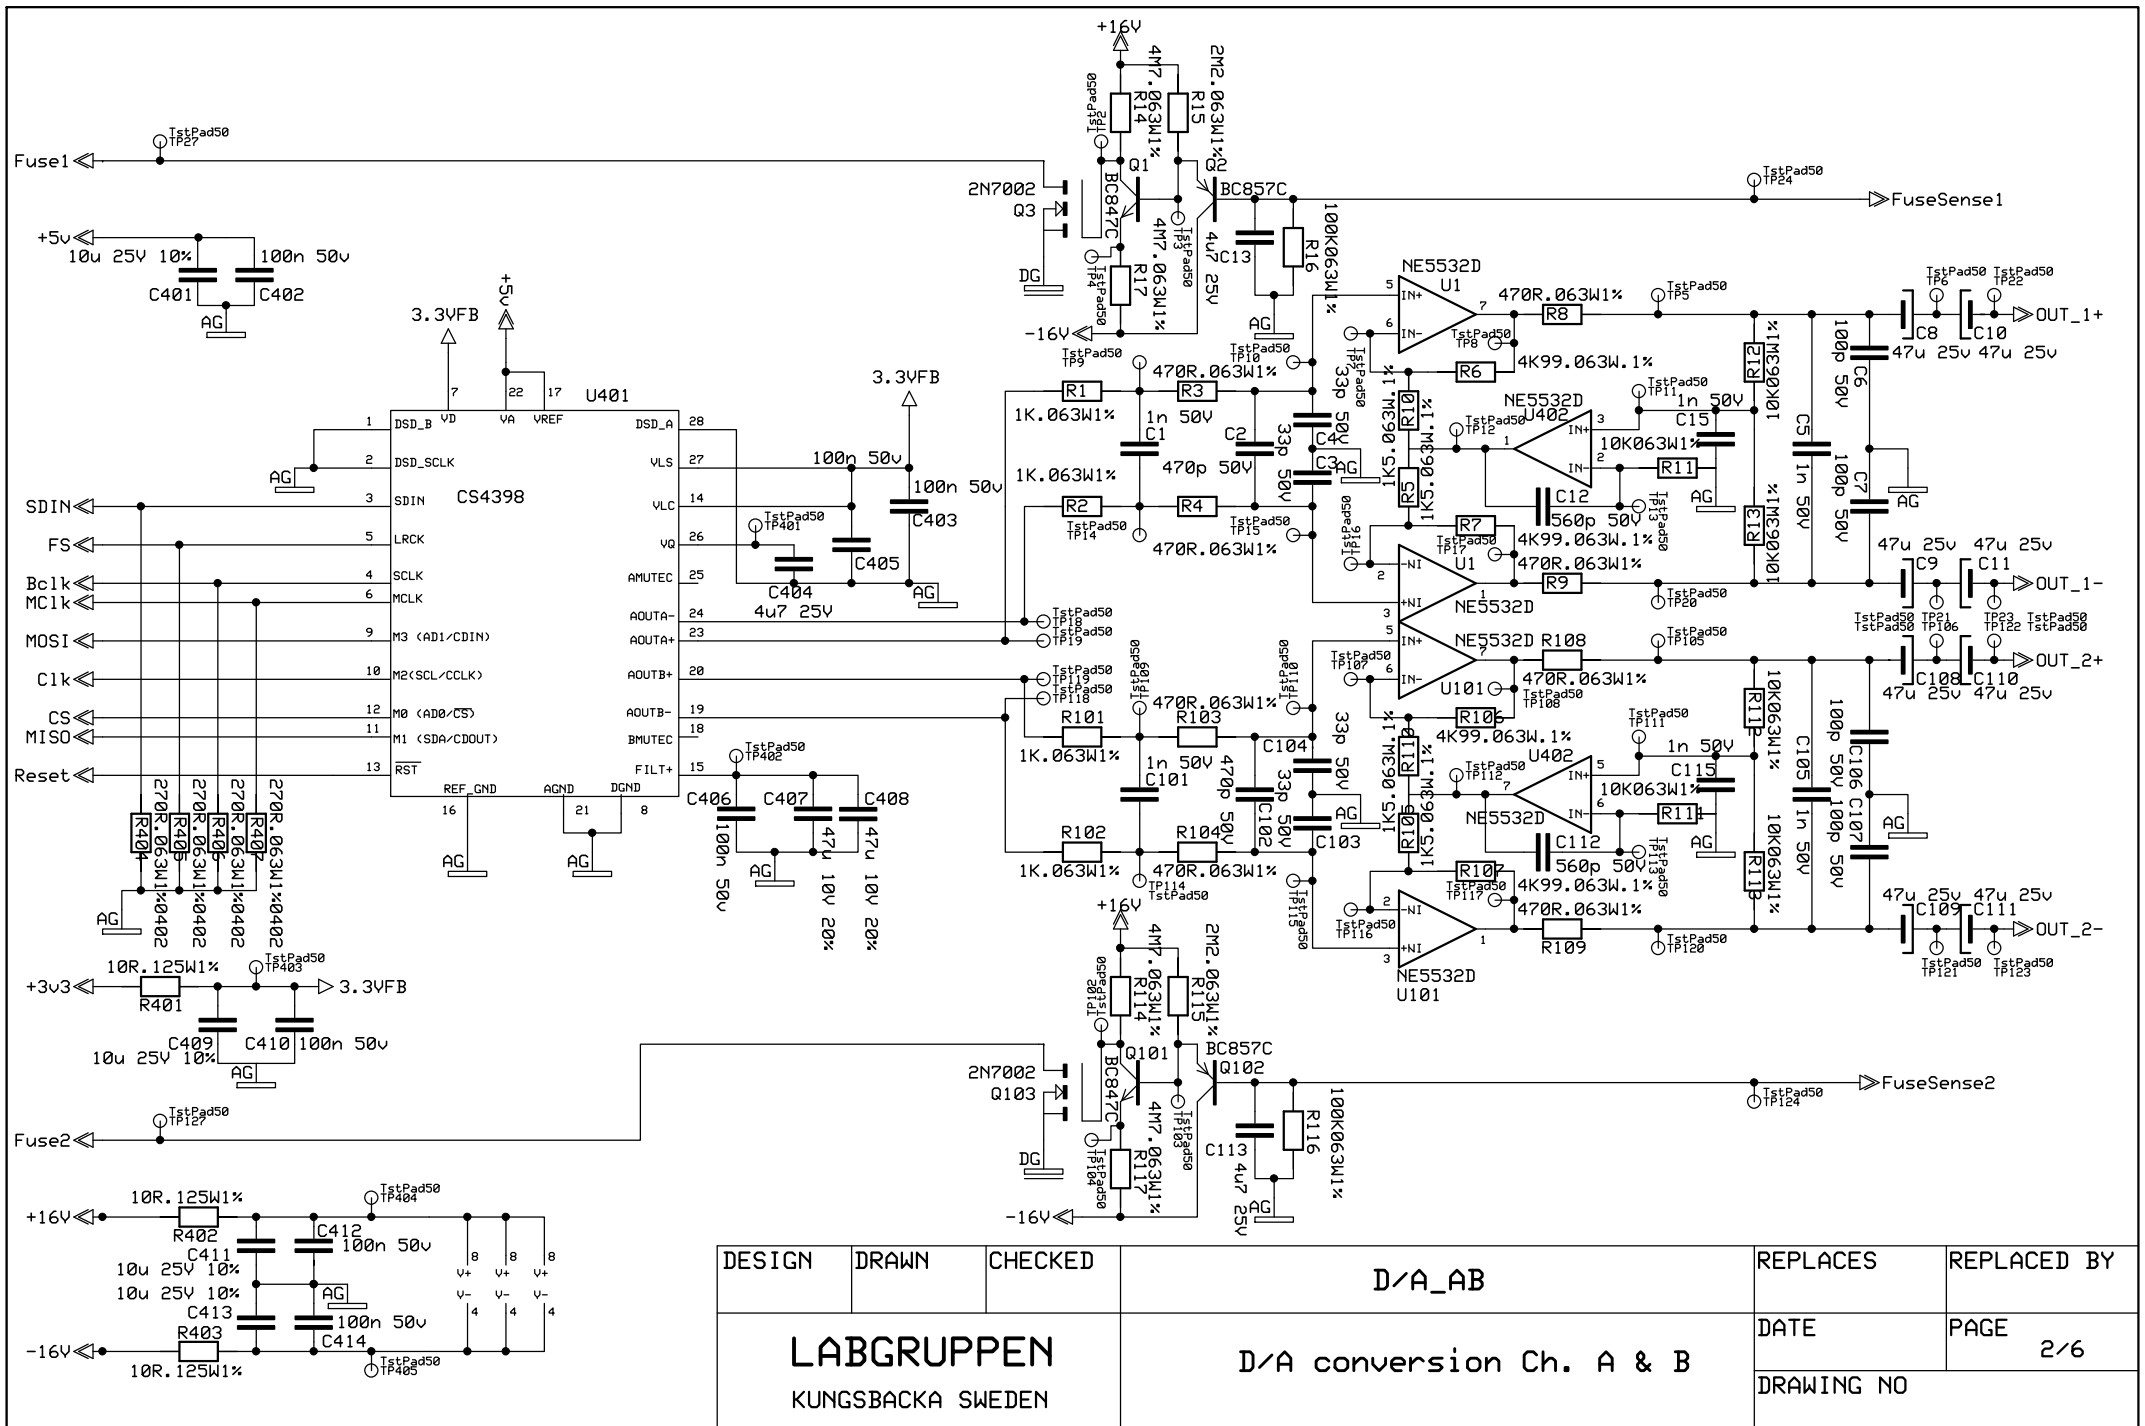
+16V
4M7.063W1%
2M2.063W1%
TstPad50 TP2
R14
R15
TstPad50 TP27
Fuse1
Q1
Q2
2N7002
BC847C
BC857C
TstPad50 TP24
FuseSense1
Q3
4M7.063W1%
TstPad50 TP3
4u7 25V
100K063W1%
+5v
10u 25V 10%
100n 50v
C13
R16
C401
C402
DG
TstPad50 TP4
R17
AG
4M7.063W1%
NE5532D
3.3VFB
+5v
AG
5
IN+
U1
-16V
6
IN-
7
470R.063W1%
TstPad50 TP5
TstPad50 TP6
TstPad50 TP22
C8
C10
OUT_1+
TstPad50 TP8
R8
100p 50v
47u 25v 47u 25v
TstPad50 TP9
TstPad50 TP10
TstPad50 TP7
33p 50V
4K99.063W.1%
R12
C6
7
22
17
U401
R1
470R.063W1%
R3
R6
R10
NE5532D
TstPad50 TP11
10K063W1%
1
VD
VA
VREF
28
3.3VFB
1n 50V
U402
DSD_B
DSD_A
1K.063W1%
1n 50V
C1
C2
TstPad50 TP12
3
IN+
C15
C5
2
DSD_SCLK
VLS
27
100n 50v
C4
1K5.063W.1%
1
10K063W1%
AG
100n 50v
33p 50V
2
R11
100p 50v
3
SDIN
CS4398
VLC
14
1K.063W1%
470p 50V
C3
R5
IN-
1n 50V
C7
C403
AG
AG
AG
5
LRCK
VQ
26
TstPad50 TP401
R2
R4
1K5.063W.1%
C12
R13
SDIN
FS
TstPad50 TP14
TstPad50 TP15
R7
TstPad50 TP13
560p 50V
TstPad50 TP16
TstPad50 TP17
4K99.063W.1%
10K063W1%
47u 25v 47u 25v
4
SCLK
AMUTEC
25
C404
C405
470R.063W1%
2
-NI
U1
470R.063W1%
Bclk
6
MCLK
4u7 25V
AG
R9
C9
C11
OUT_1-
MClk
24
AOUTA-
TstPad50 TP18
1
TstPad50 TP20
NE5532D
9
M3 (AD1/CDIN)
AOUTA+
23
TstPad50 TP19
3
+NI
TstPad50 TP21
TP23 TstPad50
MOSI
TstPad50
TstPad50 TP106
TP122 TstPad50
5
IN+
NE5532D
R108
TstPad50 TP105
20
TstPad50 TP109
TstPad50 TP110
TstPad50 TP107
Clk
10
M2(SCL/CCLK)
AOUTB+
TstPad50 TP119
6
7
C108
C110
OUT_2+
TstPad50 TP118
IN-
U101
470R.063W1%
47u 25v 47u 25v
CS
12
M0 (AD0/CS)
AOUTB-
19
R101
470R.063W1%
R103
TstPad50 TP108
10K063W1%
100p 50v
MISO
11
M1 (SDA/CDOUT)
BMUTEC
18
33p
R106
4K99.063W.1%
R111
1K.063W1%
1n 50V
C104
TstPad50 TP111
U402
1n 50V
Reset
13
RST
FILT+
15
TstPad50 TP402
C101
470p 50V
C105
C106
C107
270R.063W1%0402
270R.063W1%0402
270R.063W1%0402
270R.063W1%0402
REF_GND
AGND
DGND
R110
TstPad50 TP112
IN+
5
C115
16
21
8
C406
C407
C408
33p 50V
AG
1K5.063W.1%
10K063W1%
R111
R404
R405
R406
R407
NE5532D
6
IN-
100n 50v
47u 10V 20%
47u 10V 20%
C102
C103
R105
1K5.063W.1%
C112
AG
1n 50V
100p 50v
AG
AG
AG
R102
R104
R107
560p 50V
TstPad50 TP113
AG
1K.063W1%
470R.063W1%
4K99.063W.1%
TstPad50 TP114
TstPad50 TP115
TstPad50 TP117
R113
10K063W1%
AG
+16V
2
-NI
470R.063W1%
47u 25v 47u 25v
10R.125W1%
TstPad50 TP403
+3v3
R401
3.3VFB
TstPad50 TP116
3
+NI
1
R109
TstPad50 TP120
C109
C111
OUT_2-
TstPad50 TP121
TstPad50 TP123
4M7.063W1%
2M2.063W1%
NE5532D
U101
C409
C410
100n 50v
10u 25V 10%
TstPad50 TP102
R114
R115
AG
Q101
BC857C
BC847C
Q102
2N7002
Q103
FuseSense2
TstPad50 TP124
TstPad50 TP127
TstPad50 TP103
4M7.063W1%
100K063W1%
Fuse2
C113
R116
DG
4u7 25V
R117
TstPad50 TP104
AG
10R.125W1%
TstPad50 TP404
-16V
+16V
R402
C412
100n 50v
C411
10u 25V 10%
AG
10u 25V 10%
C413
R403
100n 50v
C414
-16V
TstPad50 TP405
10R.125W1%
8 8 8
V+ V+ V+
V- V- V-
4 4 4

| DESIGN | DRAWN | CHECKED | D/A_AB | REPLACES | REPLACED BY |
|---|---|---|---|---|---|
| LABGRUPPEN KUNGSBACKA SWEDEN | | | D/A conversion Ch. A & B | DATE | PAGE 2/6 |
| | | | | DRAWING NO | |